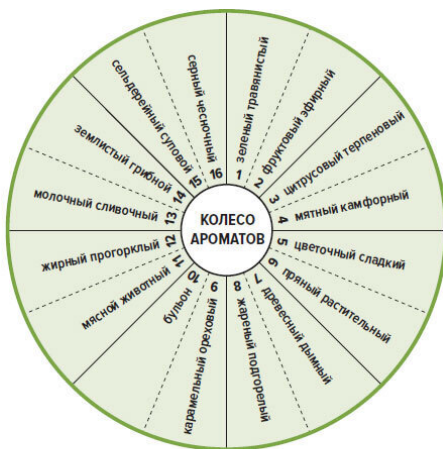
КОЛЕСО АРОМАТОВ

1 зеленый травянистый
2 фруктовый эфирный
3 цитрусовый терпеновый
4 мятный камфорный
5 цветочный сладкий
6 пряный растительный
7 древесный дымный
8 жареный подгорелый
9 карамельный ореховый
10 бульон
11 мясной животный
12 жирный прогорклый
13 молочный сливочный
14 землистый грибной
15 сельдерейный суповой
16 серный чесночный